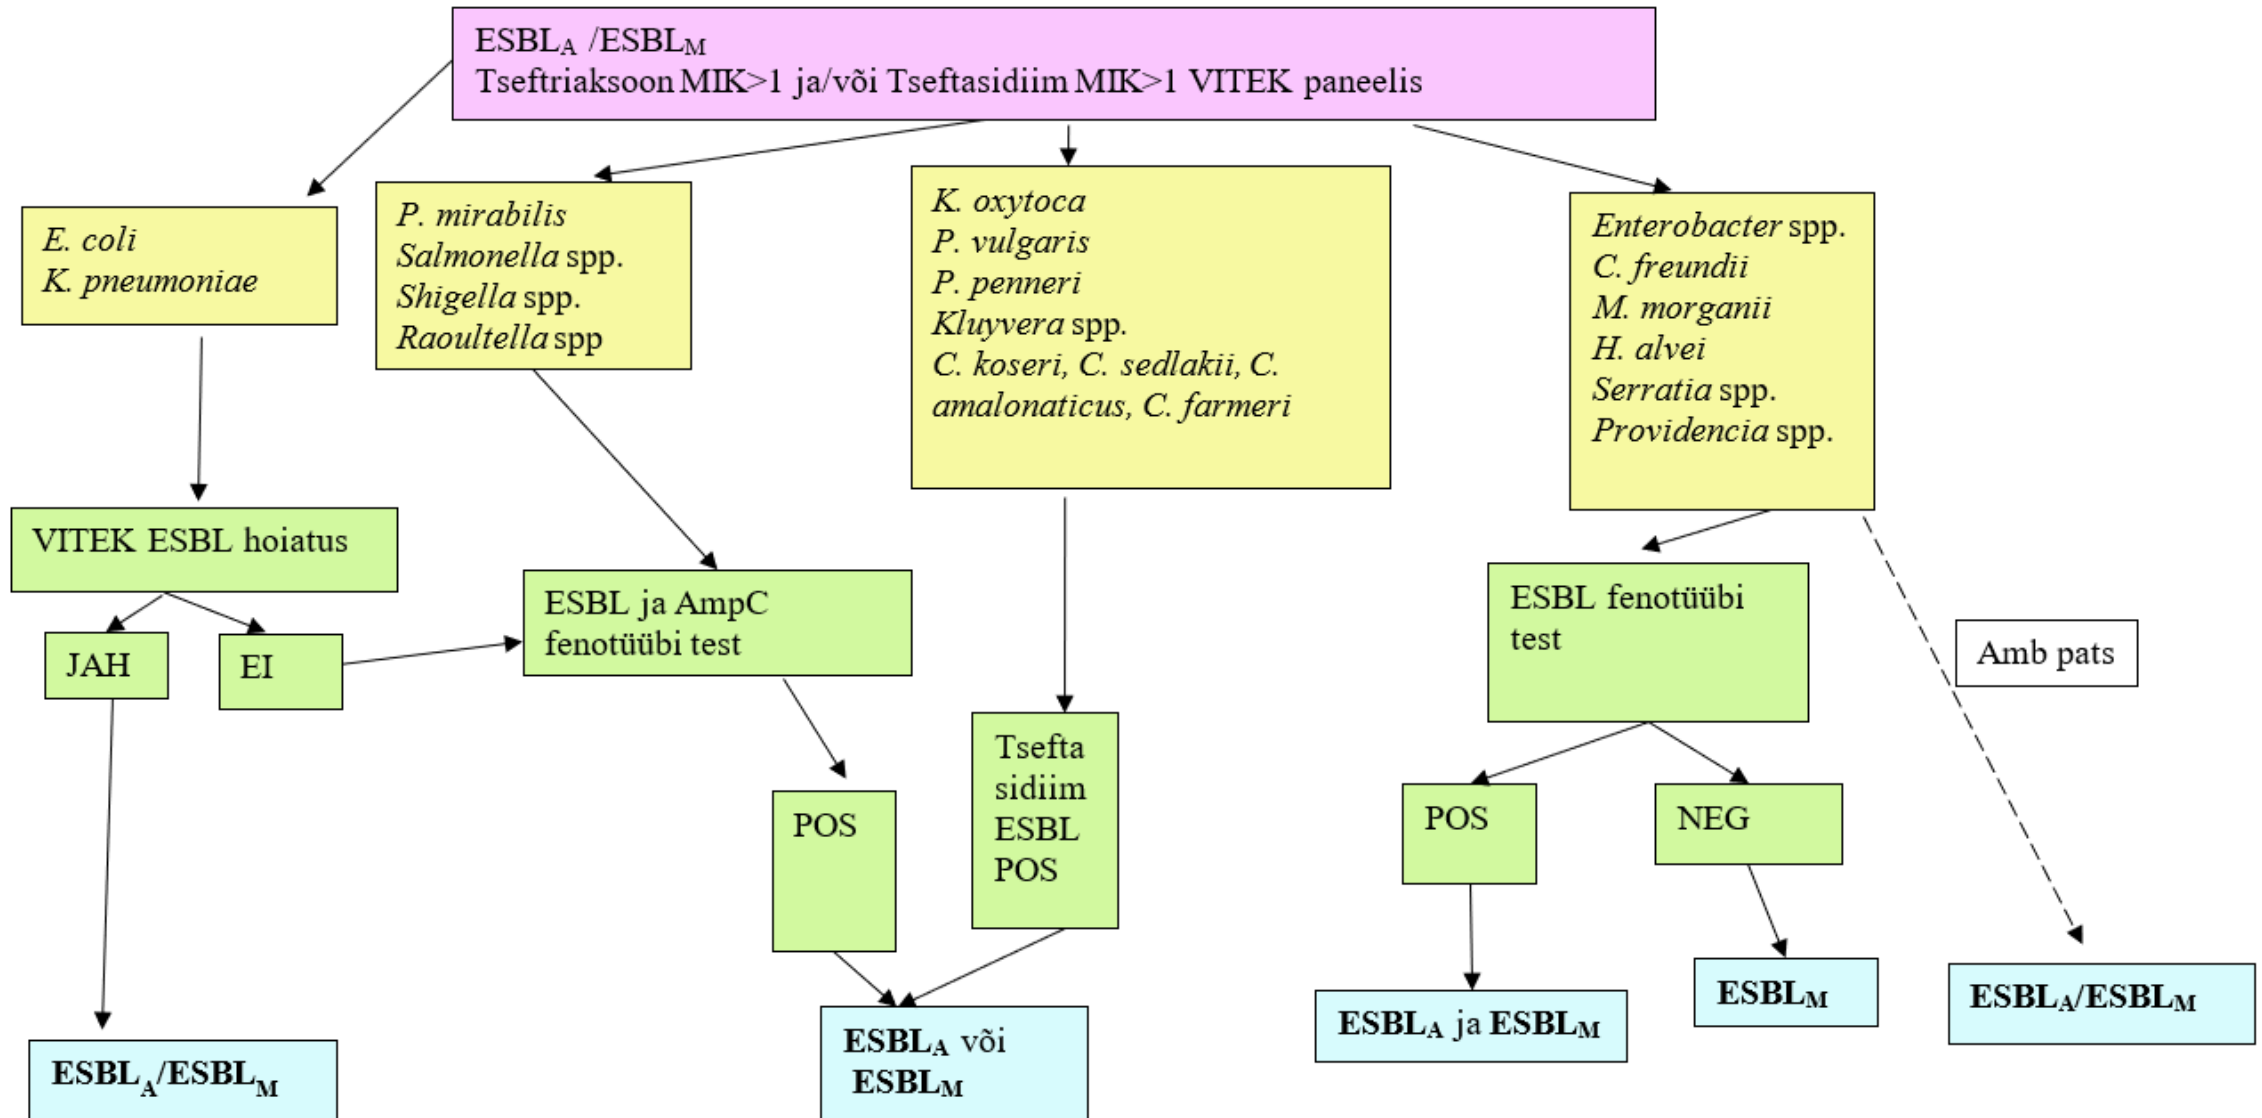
$ESBL_A$ /$ESBL_M$
Tseftriaksoon MIK>1 ja/või Tseftasidiim MIK>1 VITEK paneelis

E. coli
K. pneumoniae

P. mirabilis
Salmonella spp.
Shigella spp.
Raoultella spp

K. oxytoca
P. vulgaris
P. penneri
Kluyvera spp.
C. koseri, C. sedlakii, C. amalonaticus, C. farmeri

Enterobacter spp.
C. freundii
M. morganii
H. alvei
Serratia spp.
Providencia spp.

VITEK ESBL hoiatus

JAH

EI

ESBL ja AmpC fenotüübi test

POS

Tsefta sidiim ESBL POS

ESBL fenotüübi test

Amb pats

POS

NEG

$ESBL_A$/$ESBL_M$

$ESBL_A$ või $ESBL_M$

$ESBL_A$ ja $ESBL_M$

$ESBL_M$

$ESBL_A$/$ESBL_M$